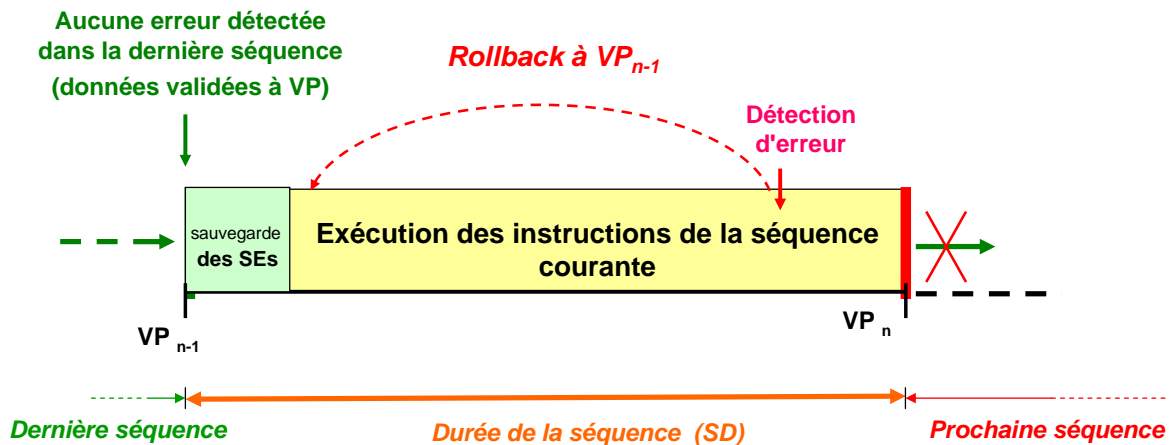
Aucune erreur détectée dans la dernière séquence (données validées à VP)

Rollback à $VP_{n-1}$

Détection d'erreur

sauvegarde des SEs

Exécution des instructions de la séquence courante

$VP_{n-1}$

$VP_{n}$

Dernière séquence

Durée de la séquence (SD)

Prochaine séquence